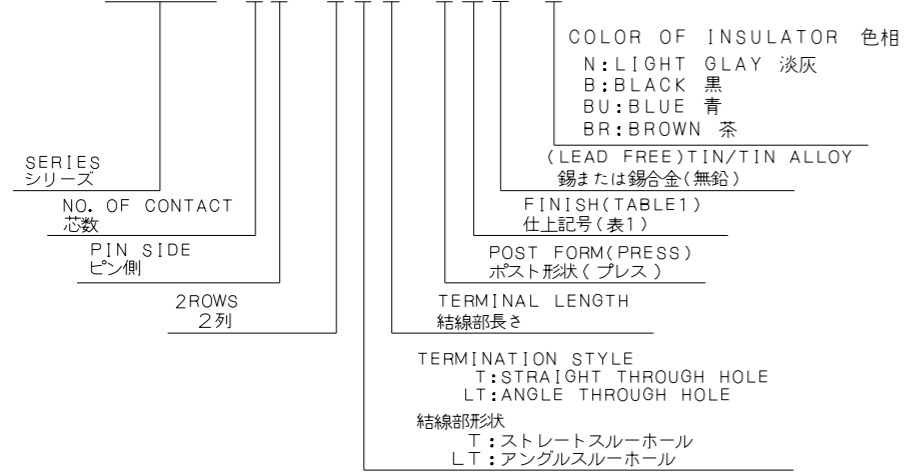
COLOR OF INSULATOR 色相
N:LIGHT GLAY 淡灰
B:BLACK 黒
BU:BLUE 青
BR:BROWN 茶

(LEAD FREE)TIN/TIN ALLOY
錫または錫合金(無鉛)

FINISH(TABLE1)
仕上記号(表1)

POST FORM(PRESS)
ポスト形状(プレス)

SERIES
シリーズ

NO. OF CONTACT
芯数

PIN SIDE
ピン側

2ROWS
2列

TERMINAL LENGTH
結線部長さ

TERMINATION STYLE
T:STRAIGHT THROUGH HOLE
LT:ANGLE THROUGH HOLE

結線部形状
T:ストレートスルーホール
LT:アングルスルーホール